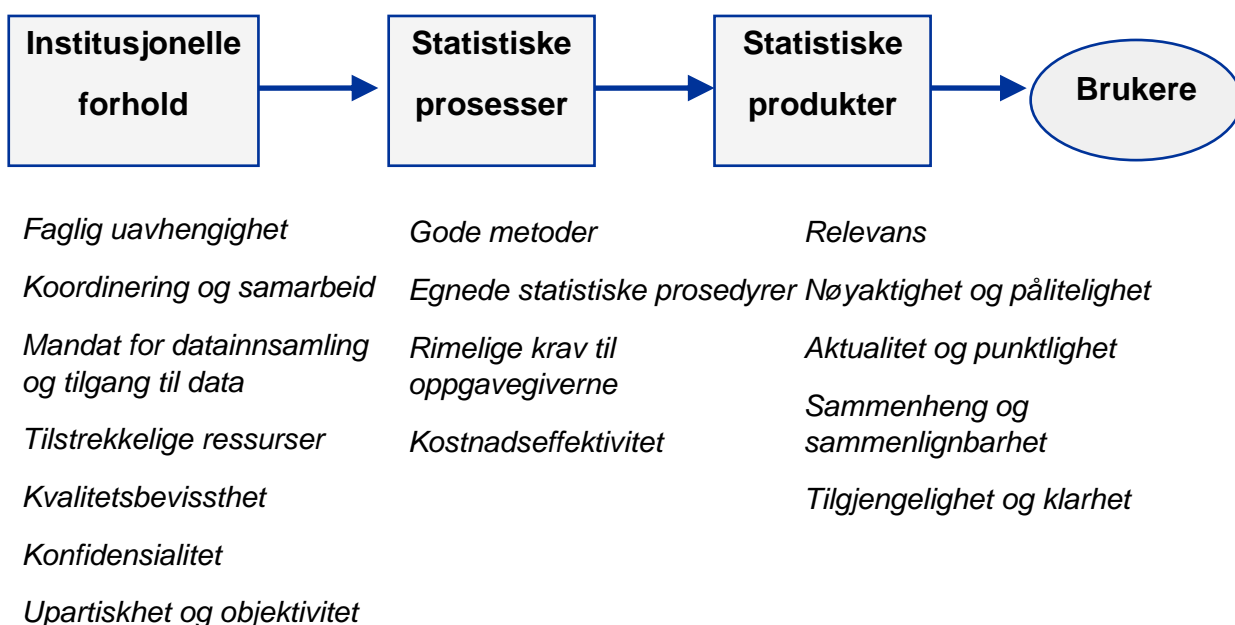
Institusjonelle forhold

Statistiske prosesser

Statistiske produkter

Brukere

Faglig uavhengighet

Koordinering og samarbeid

Mandat for datainnsamling og tilgang til data

Tilstrekkelige ressurser

Kvalitetsbevissthet

Konfidensialitet

Upartiskhet og objektivitet

Gode metoder

Egnede statistiske prosedyrer

Rimelige krav til oppgavegiverne

Kostnadseffektivitet

Relevans

Nøyaktighet og pålitelighet

Aktualitet og punktlighet

Sammenheng og sammenlignbarhet

Tilgjengelighet og klarhet